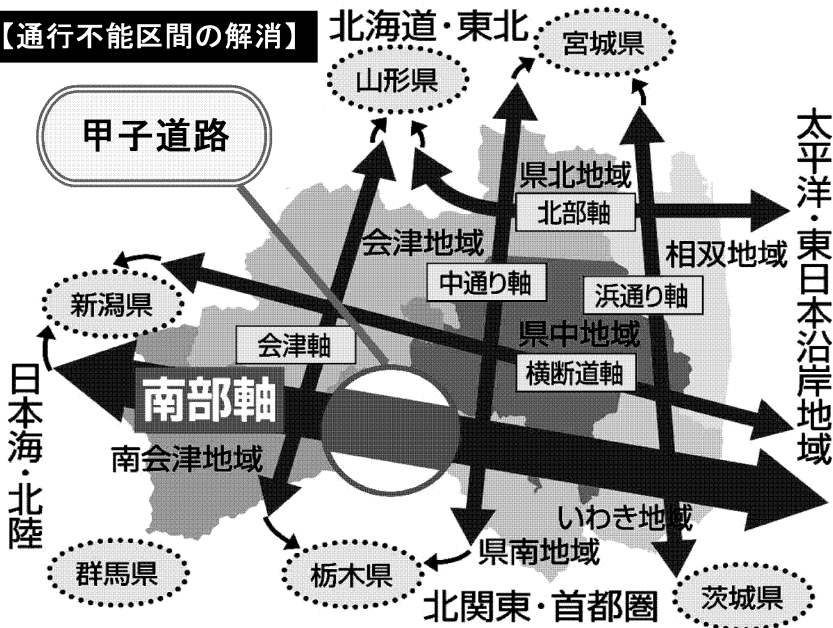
【通行不能区間の解消】

北海道・東北

宮城県

山形県

甲子道路

太平洋・東日本沿岸地域

県北地域

北部軸

会津地域

相双地域

中通り軸

浜通り軸

新潟県

県中地域

会津軸

横断道軸

日本海・北陸

南部軸

南会津地域

いわき地域

県南地域

群馬県

栃木県

北関東・首都圏

茨城県